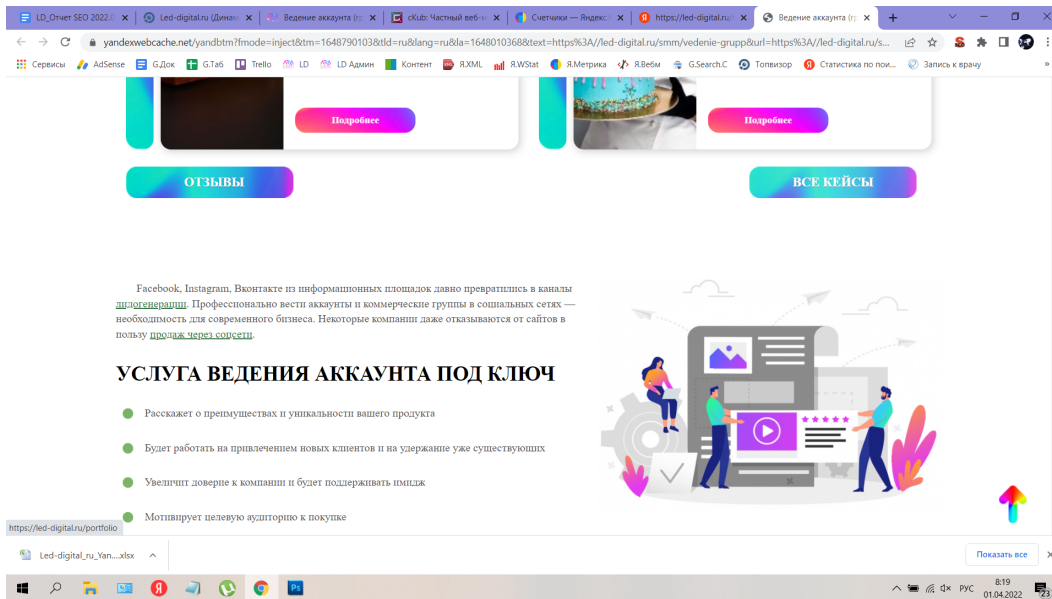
LD_Отчет SEO 2022.
Led-digital.ru (Динам
Ведение аккаунта (гр
cKub: Частный веб
Счетчики — Яндекс
https://led-digital.ru/
Ведение аккаунта (гр

yandexwebcache.net/yandbtm?fmode=inject&tm=1648790103&tld=ru&lang=ru&la=1648010368&text=https%3A//led-digital.ru/smm/vedenie-grupp&url=https%3A//led-digital.ru/s...

Сервисы AdSense G.Док G.Таб Trello LD LD Админ Контент Я.XML Я.WStat Я.Метрика Я.Вебм G.Search.C Топвизор Статистика по пои... Запись к врачу

Подробнее

Подробнее

ОТЗЫВЫ

ВСЕ КЕЙСЫ

Facebook, Instagram, Вконтакте из информационных площадок давно превратились в каналы лидогенерации. Профессионально вести аккаунты и коммерческие группы в социальных сетях — необходимость для современного бизнеса. Некоторые компании даже отказываются от сайтов в пользу продаж через соцсети.

УСЛУГА ВЕДЕНИЯ АККАУНТА ПОД КЛЮЧ

Расскажет о преимуществах и уникальности вашего продукта

Будет работать на привлечением новых клиентов и на удержание уже существующих

Увеличит доверие к компании и будет поддерживать имидж

Мотивирует целевую аудиторию к покупке

https://led-digital.ru/portfolio

Led-digital_ru_Yan....xlsx

Показать все

РУС 8:19 01.04.2022